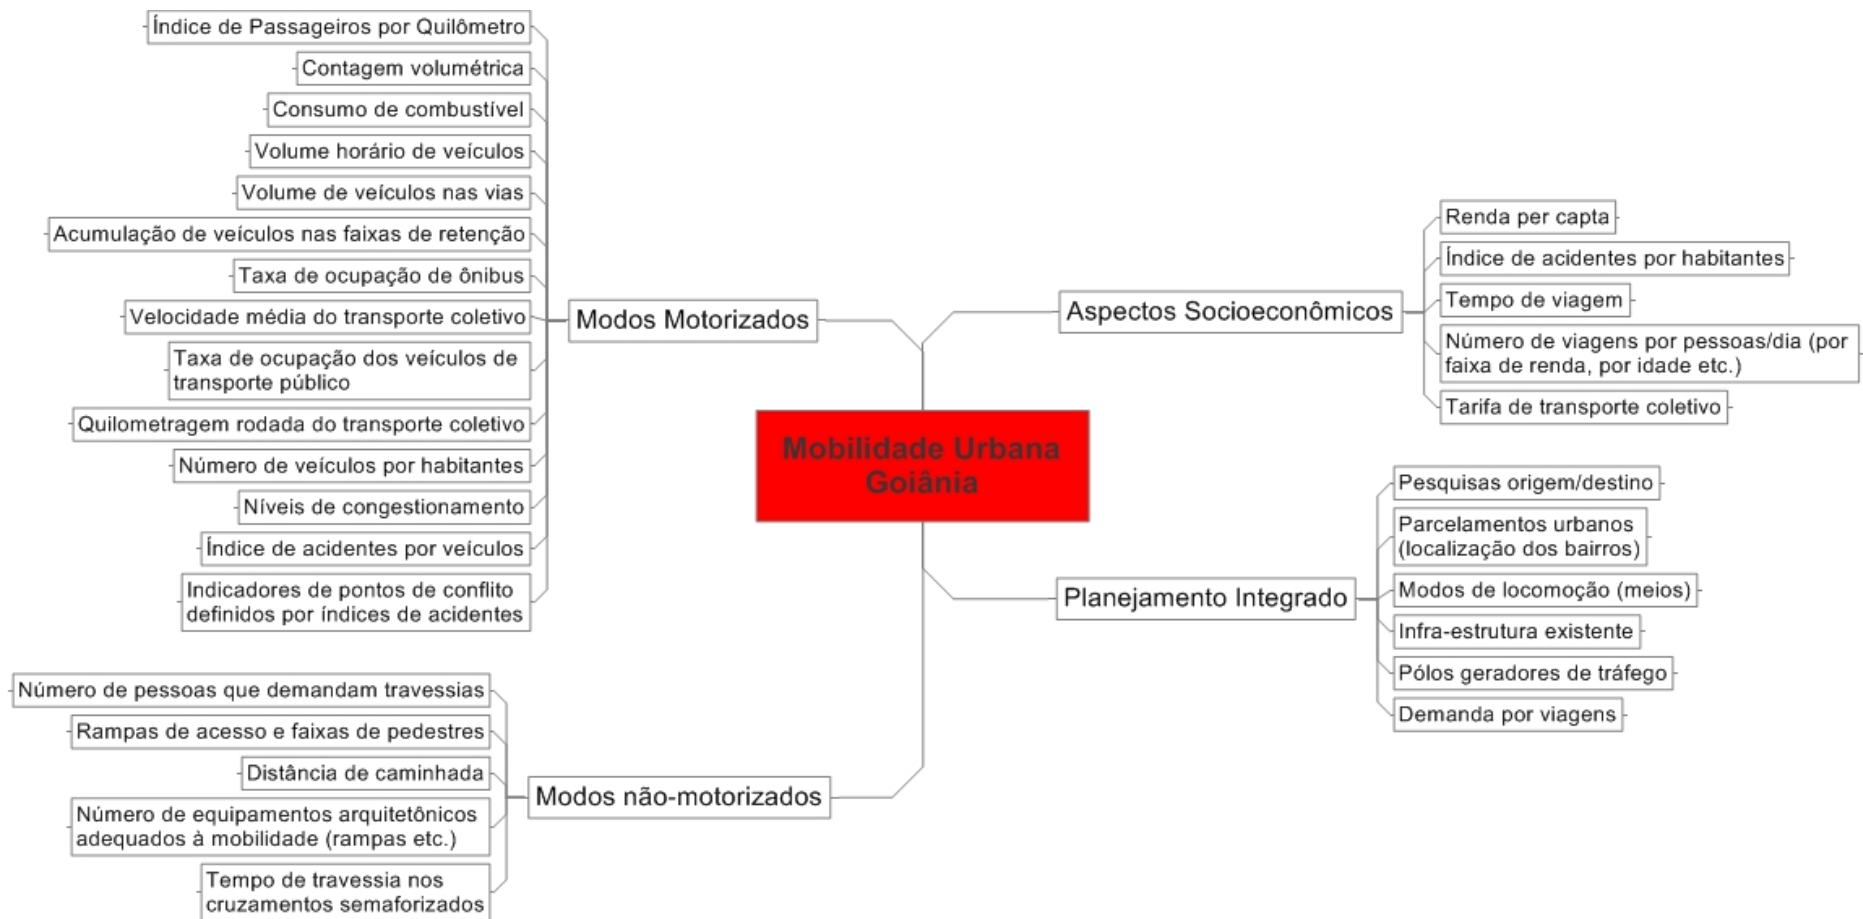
Mobilidade Urbana
Goiânia

Modos Motorizados

Índice de Passageiros por Quilômetro
Contagem volumétrica
Consumo de combustível
Volume horário de veículos
Volume de veículos nas vias
Acumulação de veículos nas faixas de retenção
Taxa de ocupação de ônibus
Velocidade média do transporte coletivo
Taxa de ocupação dos veículos de transporte público
Quilometragem rodada do transporte coletivo
Número de veículos por habitantes
Níveis de congestionamento
Índice de acidentes por veículos
Indicadores de pontos de conflito definidos por índices de acidentes

Modos não-motorizados

Número de pessoas que demandam travessias
Rampas de acesso e faixas de pedestres
Distância de caminhada
Número de equipamentos arquitetônicos adequados à mobilidade (rampas etc.)
Tempo de travessia nos cruzamentos semaforizados

Aspectos Socioeconômicos

Renda per capta
Índice de acidentes por habitantes
Tempo de viagem
Número de viagens por pessoas/dia (por faixa de renda, por idade etc.)
Tarifa de transporte coletivo

Planejamento Integrado

Pesquisas origem/destino
Parcelamentos urbanos (localização dos bairros)
Modos de locomoção (meios)
Infra-estrutura existente
Pólos geradores de tráfego
Demanda por viagens